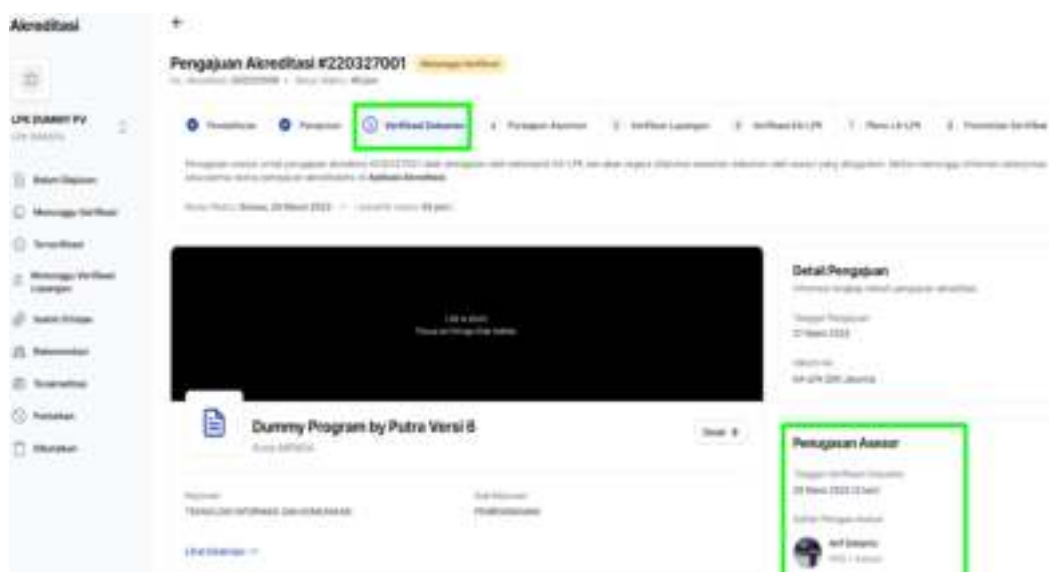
Akreditasi

LPK DUMMY PV
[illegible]

Belum Diajukan
Menunggu Verifikasi
Terverifikasi
Menunggu Verifikasi Lapangan
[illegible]
Rekomendasi
Terakreditasi
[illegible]
Dibatalkan

←

Pengajuan Akreditasi #220327001 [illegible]
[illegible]

Pendaftaran · Pengajuan · Verifikasi Dokumen · 4 Penugasan Asesor · 5 Verifikasi Lapangan · 6 Verifikasi BA LPK · 7 Pleno LA LPK · 8 Penerbitan Sertifikat

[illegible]

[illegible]

Detail Pengajuan
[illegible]
Tanggal Pengajuan
27 Maret 2023
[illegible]
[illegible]

Dummy Program by Putra Versi 6
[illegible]

Detail

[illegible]
TEKNOLOGI INFORMASI DAN KOMUNIKASI
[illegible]
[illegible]

Lihat Selengkapnya

Penugasan Asesor
Tanggal Verifikasi Dokumen
28 Maret 2023 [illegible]
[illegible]
Arif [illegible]
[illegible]